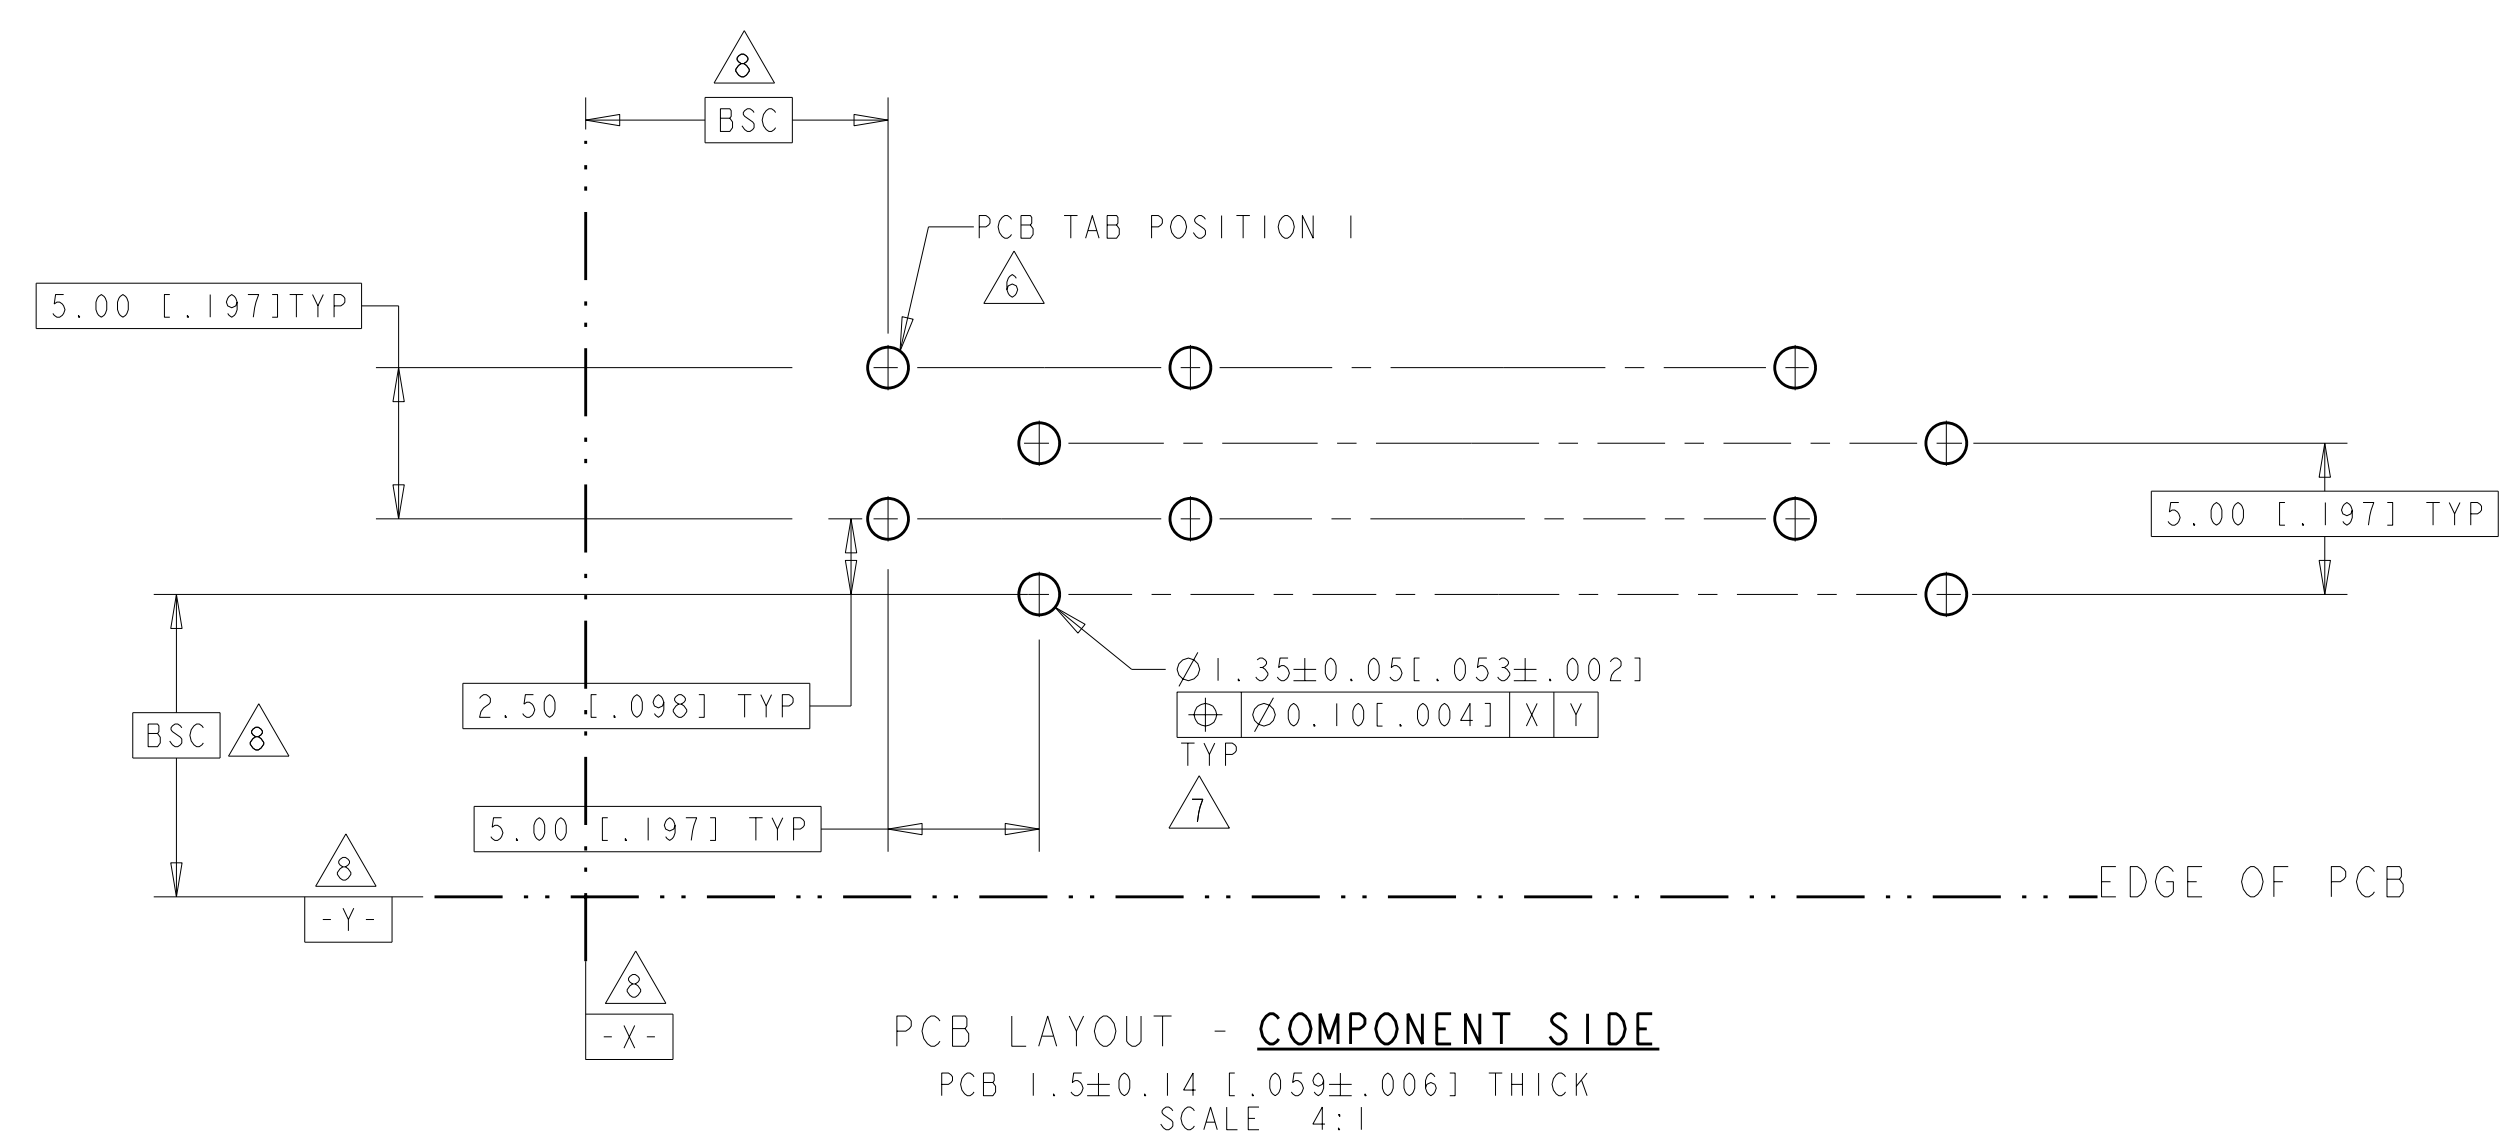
8
BSC

PCB TAB POSITION 1
6

5.00 [.197]TYP

5.00 [.197] TYP

$\varnothing$1.35$\pm$0.05[.053$\pm$.002]

| $\oplus$ | $\varnothing$0.10[.004] | X | Y |
|---|---|---|---|

TYP
7

2.50 [.098] TYP

BSC
8

5.00 [.197] TYP

8
-Y-

EDGE OF PCB

8
-X-

PCB LAYOUT - COMPONENT SIDE
PCB 1.5$\pm$0.14 [.059$\pm$.006] THICK
SCALE 4:1